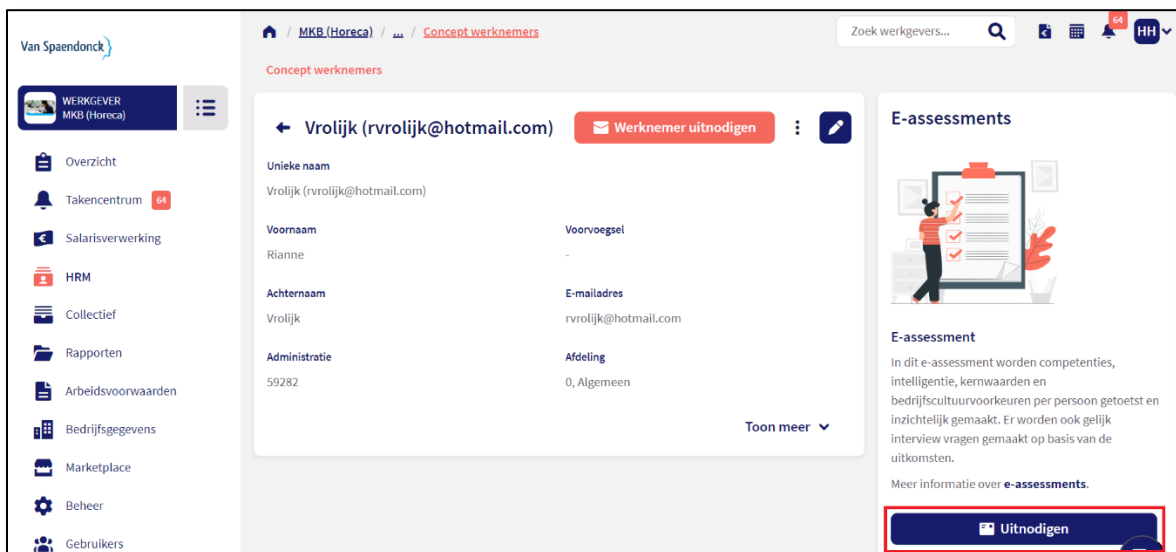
Van Spaendonck

WERKGEVER
MKB (Horeca)

Overzicht
Takencentrum 64
Salarisverwerking
HRM
Collectief
Rapporten
Arbeidsvoorwaarden
Bedrijfsgegevens
Marketplace
Beheer
Gebruikers

MKB (Horeca) / ... / Concept werknemers

Concept werknemers

Zoek werkgevers...

64

HH

Vrolijk (rvrolijk@hotmail.com)

Werknemer uitnodigen

Unieke naam
Vrolijk (rvrolijk@hotmail.com)

Voornaam
Rianne

Voorvoegsel
-

Achternaam
Vrolijk

E-mailadres
rvrolijk@hotmail.com

Administratie
59282

Afdeling
0, Algemeen

Toon meer

E-assessments

E-assessment

In dit e-assessment worden competenties, intelligentie, kernwaarden en bedrijfscultuurvoorkeuren per persoon getoetst en inzichtelijk gemaakt. Er worden ook gelijk interview vragen gemaakt op basis van de uitkomsten.

Meer informatie over e-assessments.

Uitnodigen